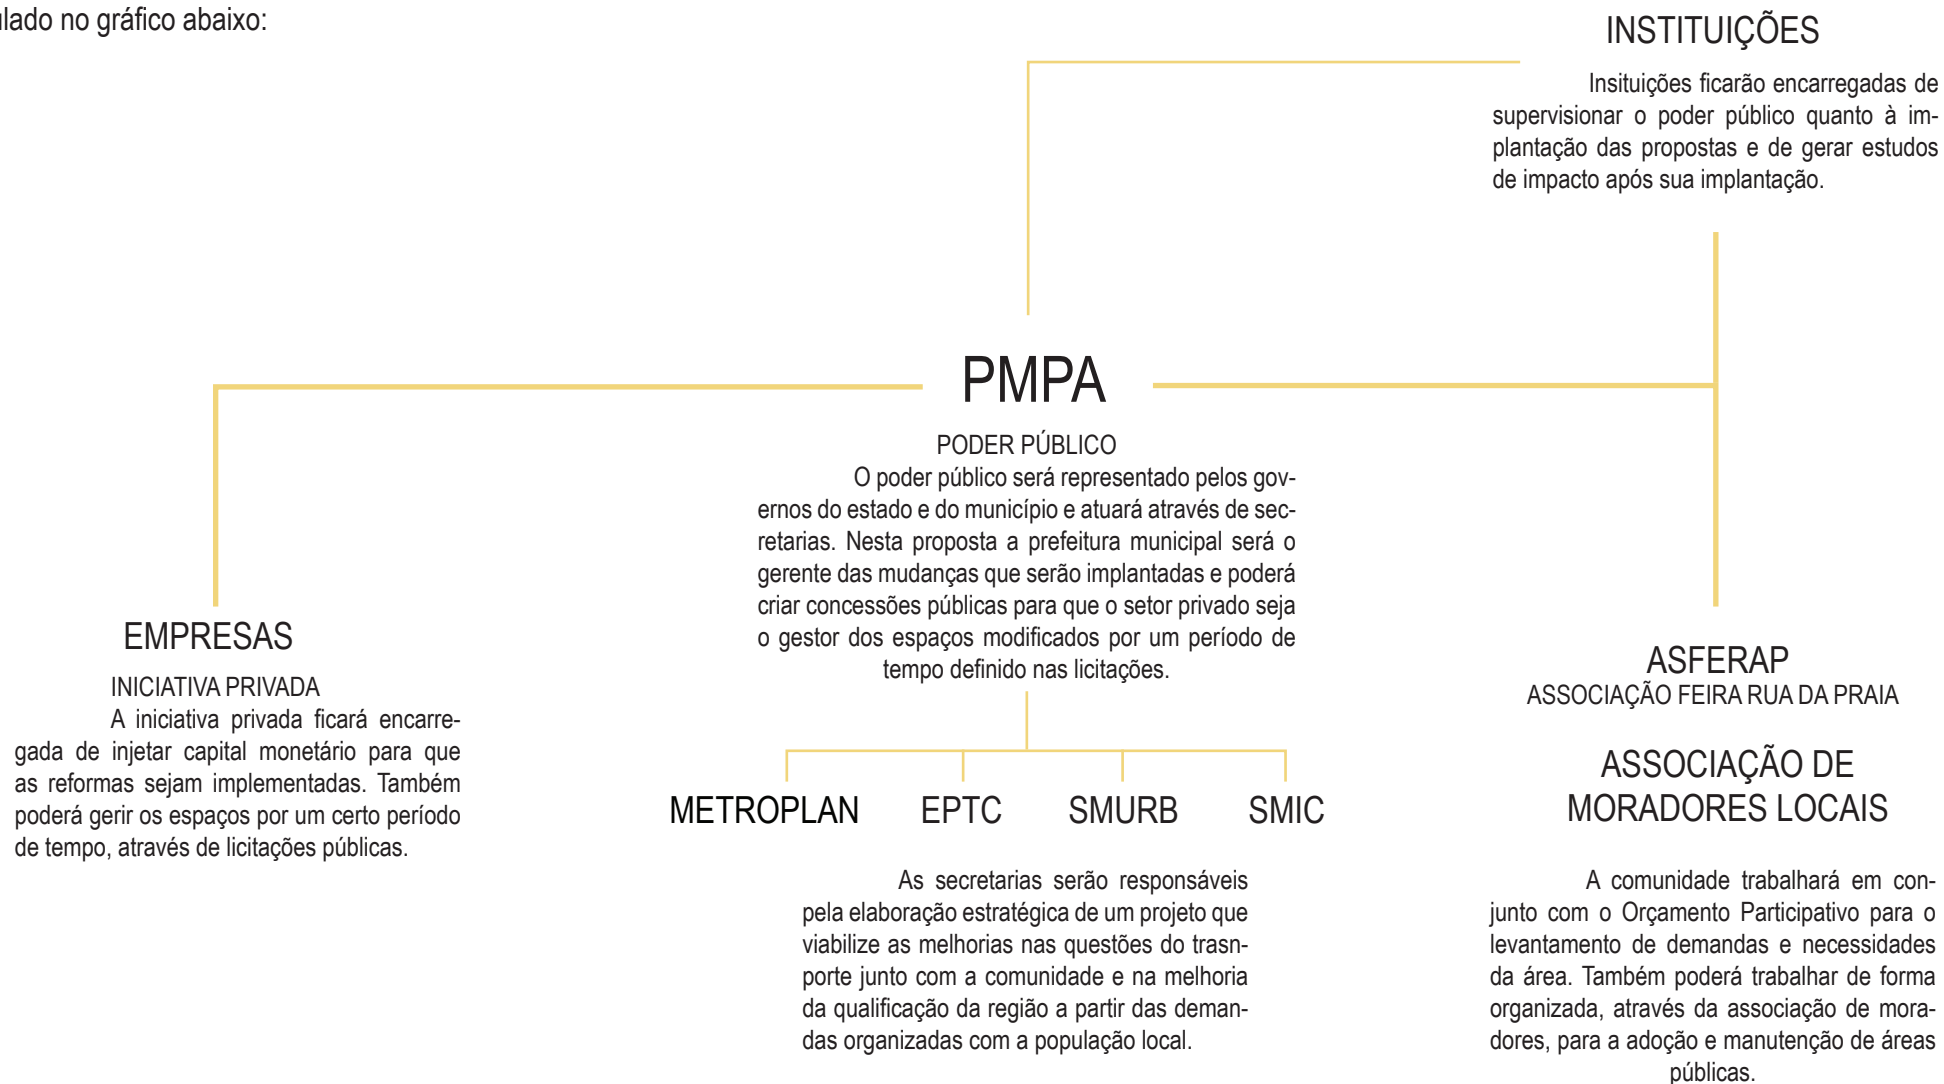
lado no gráfico abaixo:

INSTITUIÇÕES

Insituições ficarão encarregadas de supervisionar o poder público quanto à implantação das propostas e de gerar estudos de impacto após sua implantação.

PMPA

PODER PÚBLICO

O poder público será representado pelos governos do estado e do município e atuará através de secretarias. Nesta proposta a prefeitura municipal será o gerente das mudanças que serão implantadas e poderá criar concessões públicas para que o setor privado seja o gestor dos espaços modificados por um período de tempo definido nas licitações.

EMPRESAS

INICIATIVA PRIVADA

A iniciativa privada ficará encarregada de injetar capital monetário para que as reformas sejam implementadas. Também poderá gerir os espaços por um certo período de tempo, através de licitações públicas.

METROPLAN EPTC SMURB SMIC

As secretarias serão responsáveis pela elaboração estratégica de um projeto que viabilize as melhorias nas questões do trasnporte junto com a comunidade e na melhoria da qualificação da região a partir das demandas organizadas com a população local.

ASFERAP
ASSOCIAÇÃO FEIRA RUA DA PRAIA

ASSOCIAÇÃO DE MORADORES LOCAIS

A comunidade trabalhará em conjunto com o Orçamento Participativo para o levantamento de demandas e necessidades da área. Também poderá trabalhar de forma organizada, através da associação de moradores, para a adoção e manutenção de áreas públicas.